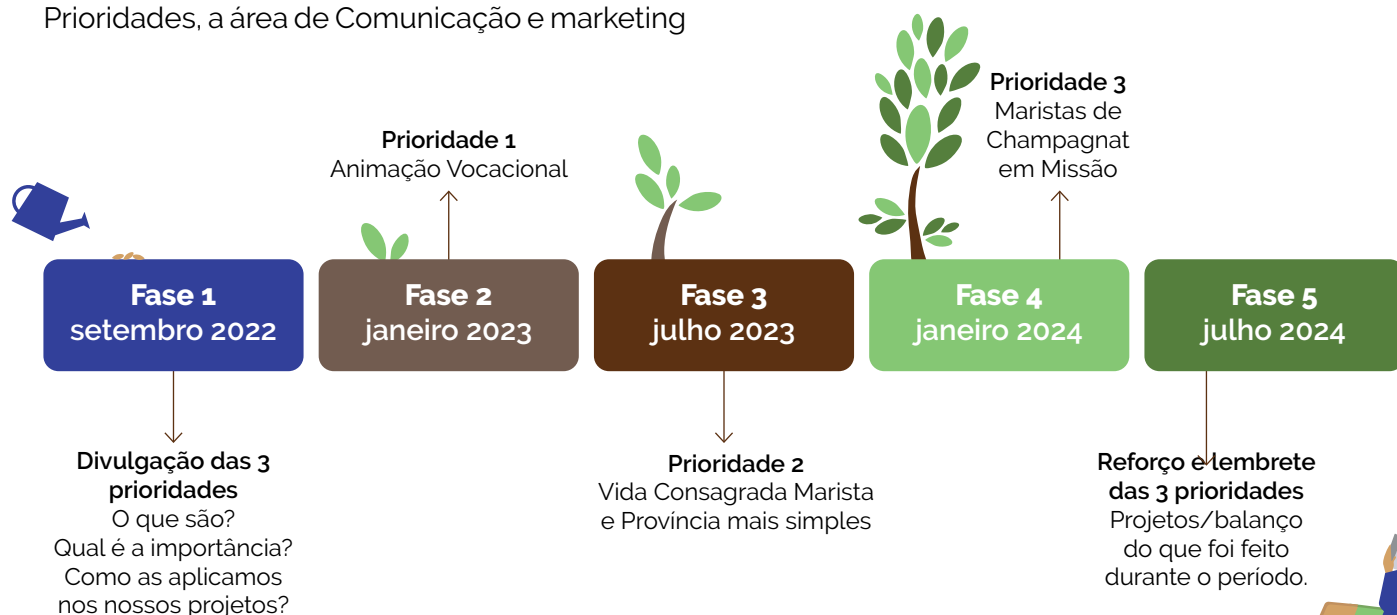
Prioridades, a área de Comunicação e marketing

Prioridade 1
Animação Vocacional

Prioridade 3
Maristas de Champagnat em Missão

Fase 1
setembro 2022

Fase 2
janeiro 2023

Fase 3
julho 2023

Fase 4
janeiro 2024

Fase 5
julho 2024

Divulgação das 3 prioridades
O que são?
Qual é a importância?
Como as aplicamos nos nossos projetos?

Prioridade 2
Vida Consagrada Marista e Província mais simples

Reforço e lembrete das 3 prioridades
Projetos/balanço do que foi feito durante o período.